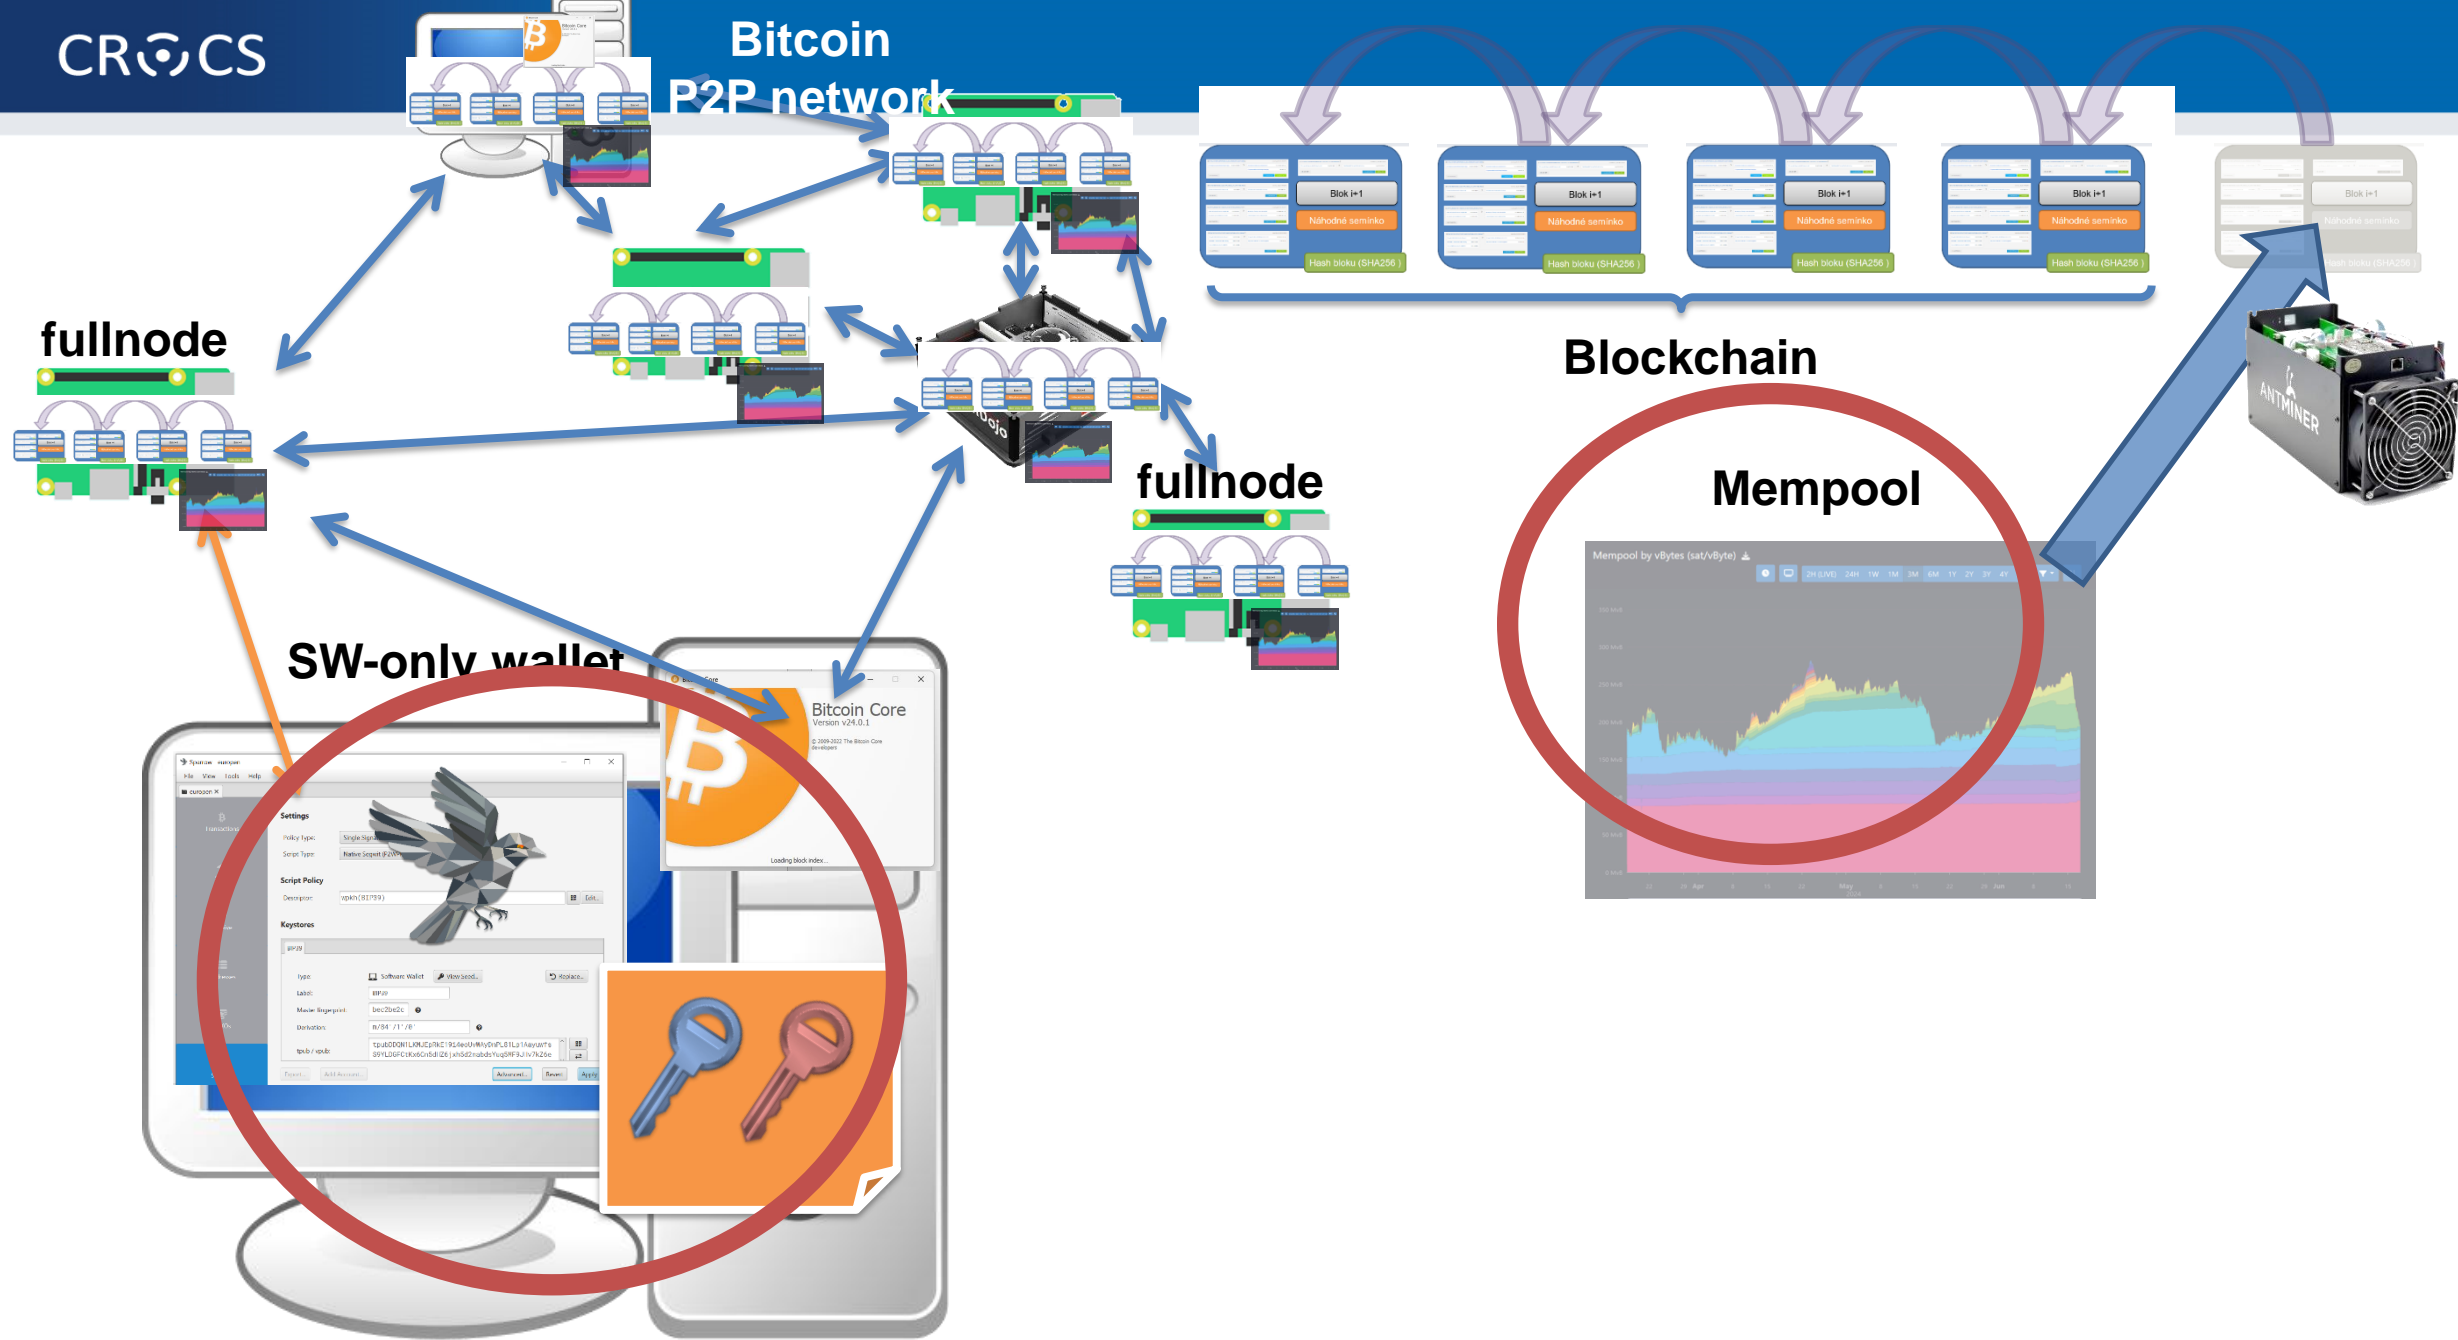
CROCS

Bitcoin
P2P network

Blok i+1
Náhodné semínko
Hash bloku (SHA256)

Blok i+1
Náhodné semínko
Hash bloku (SHA256)

Blok i+1
Náhodné semínko
Hash bloku (SHA256)

Blok i+1
Náhodné semínko
Hash bloku (SHA256)

Blok i+1
Náhodné semínko
Hash bloku (SHA256)

fullnode

Blockchain

fullnode

Mempool

Mempool by vBytes (sat/vByte)

2H (LIVE) 24H 1W 1M 3M 6M 1Y 2Y 3Y 4Y

ANTMINER

SW-only wallet

Bitcoin Core
Version v24.0.1
© 2009-2022 The Bitcoin Core developers
Loading block index...

Sparrow
File View Tools Help
Transactions
Settings
Policy Type: Single Signature
Script Type: Native Segwit (P2WPKH)
Script Policy
Descriptor: wpkh(BIP39)
Edit...
Keystores
Type: Software Wallet View Seed... Replace...
Label: BIP39
Master fingerprint: bec2be2c
Derivation: m/84'/1'/0'
tpub / vpub:
Export... Add Account... Advanced... Revert Apply